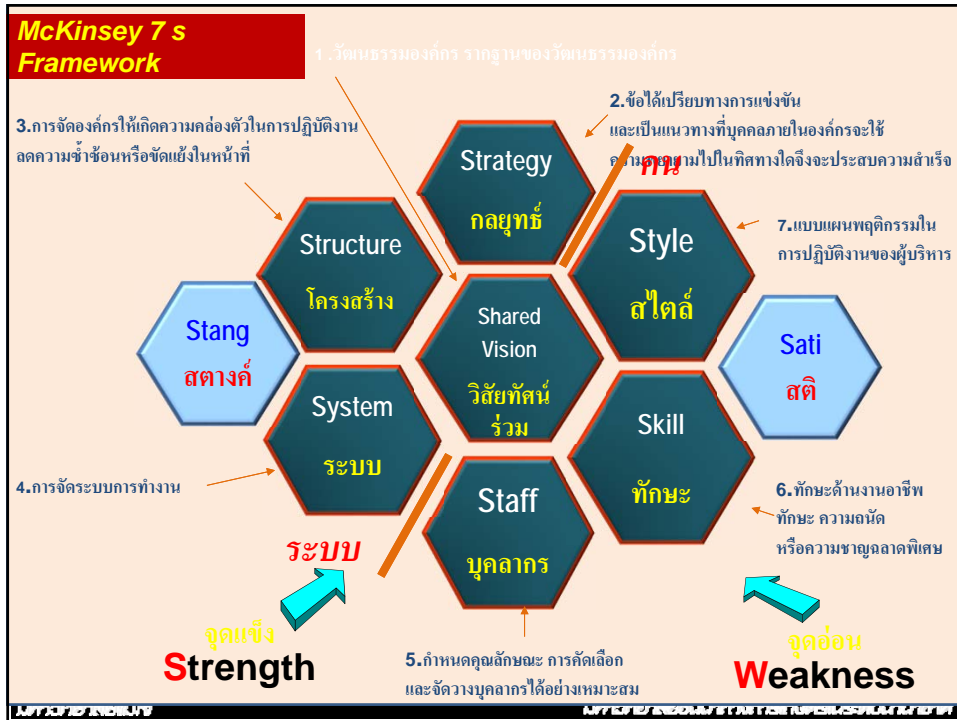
McKinsey 7 s Framework

1.วัฒนธรรมองค์กร รากฐานของวัฒนธรรมองค์กร

2.ข้อได้เปรียบทางการแข่งขัน และเป็นแนวทางที่บุคคลภายในองค์กรจะใช้ความพยายามไปในทิศทางใดจึงจะประสบความสำเร็จ

3.การจัดองค์กรให้เกิดความคล่องตัวในการปฏิบัติงาน ลดความซ้ำซ้อนหรือขัดแย้งในหน้าที่

Strategy
กลยุทธ์

คน

Style
สไตล์

7.แบบแผนพฤติกรรมในการปฏิบัติงานของผู้บริหาร

Structure
โครงสร้าง

Stang
สตางค์

Shared Vision
วิสัยทัศน์ร่วม

Sati
สติ

System
ระบบ

Skill
ทักษะ

4.การจัดระบบการทำงาน

Staff
บุคลากร

6.ทักษะด้านงานอาชีพ ทักษะ ความถนัด หรือความชาญฉลาดพิเศษ

ระบบ

จุดแข็ง
Strength

5.กำหนดคุณลักษณะ การคัดเลือก และจัดวางบุคลากรได้อย่างเหมาะสม

จุดอ่อน
Weakness

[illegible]

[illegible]